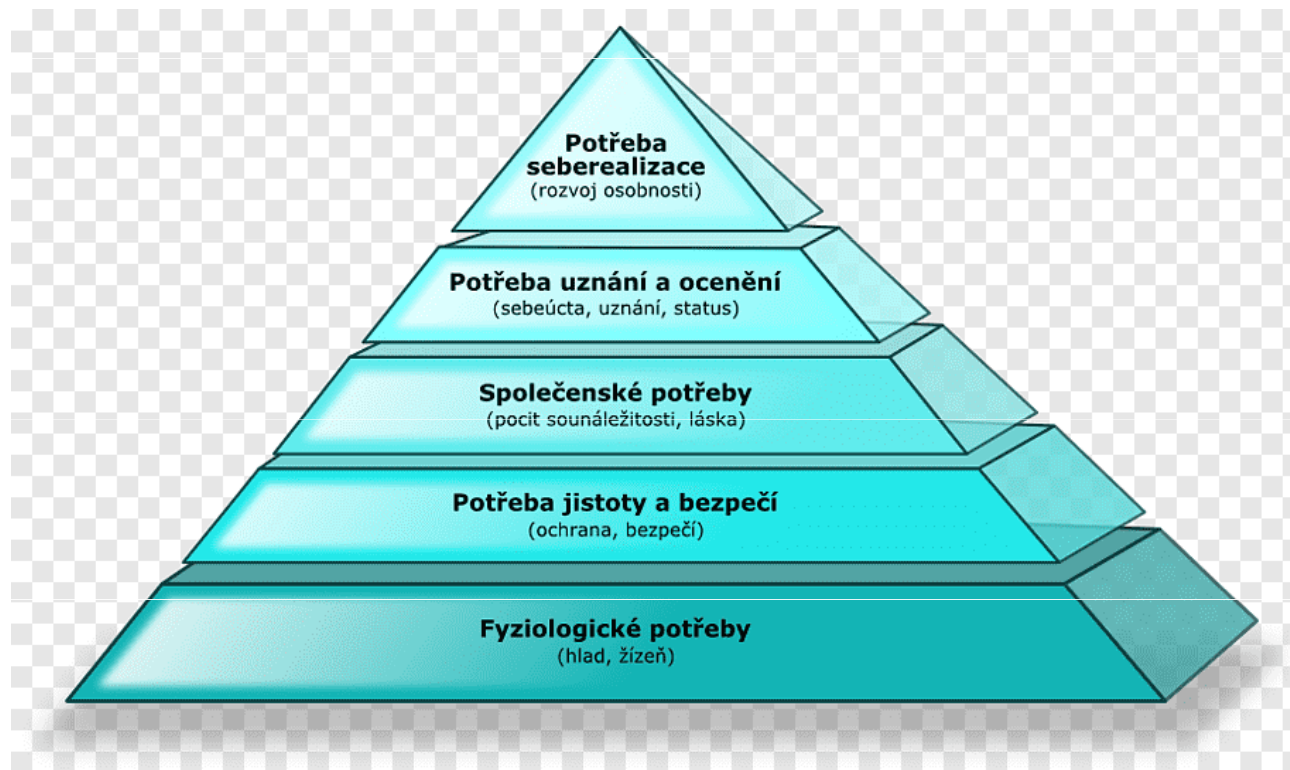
Potřeba seberealizace
(rozvoj osobnosti)

Potřeba uznání a ocenění
(sebeúcta, uznání, status)

Společenské potřeby
(pocit sounáležitosti, láska)

Potřeba jistoty a bezpečí
(ochrana, bezpečí)

Fyziologické potřeby
(hlad, žízeň)